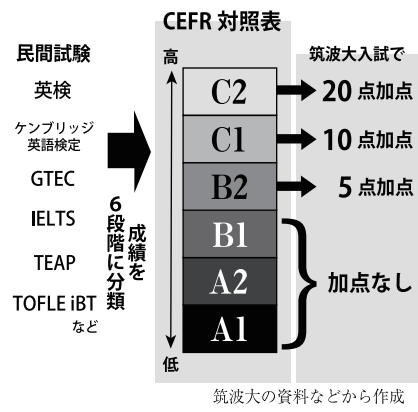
民間試験

英検

ケンブリッジ英語検定

GTEC

IELTS

TEAP

TOFLE iBT
など

成績を6段階に分類

CEFR 対照表

高

低

C2
C1
B2
B1
A2
A1

筑波大入試で

20 点加点

10 点加点

5 点加点

加点なし

筑波大の資料などから作成